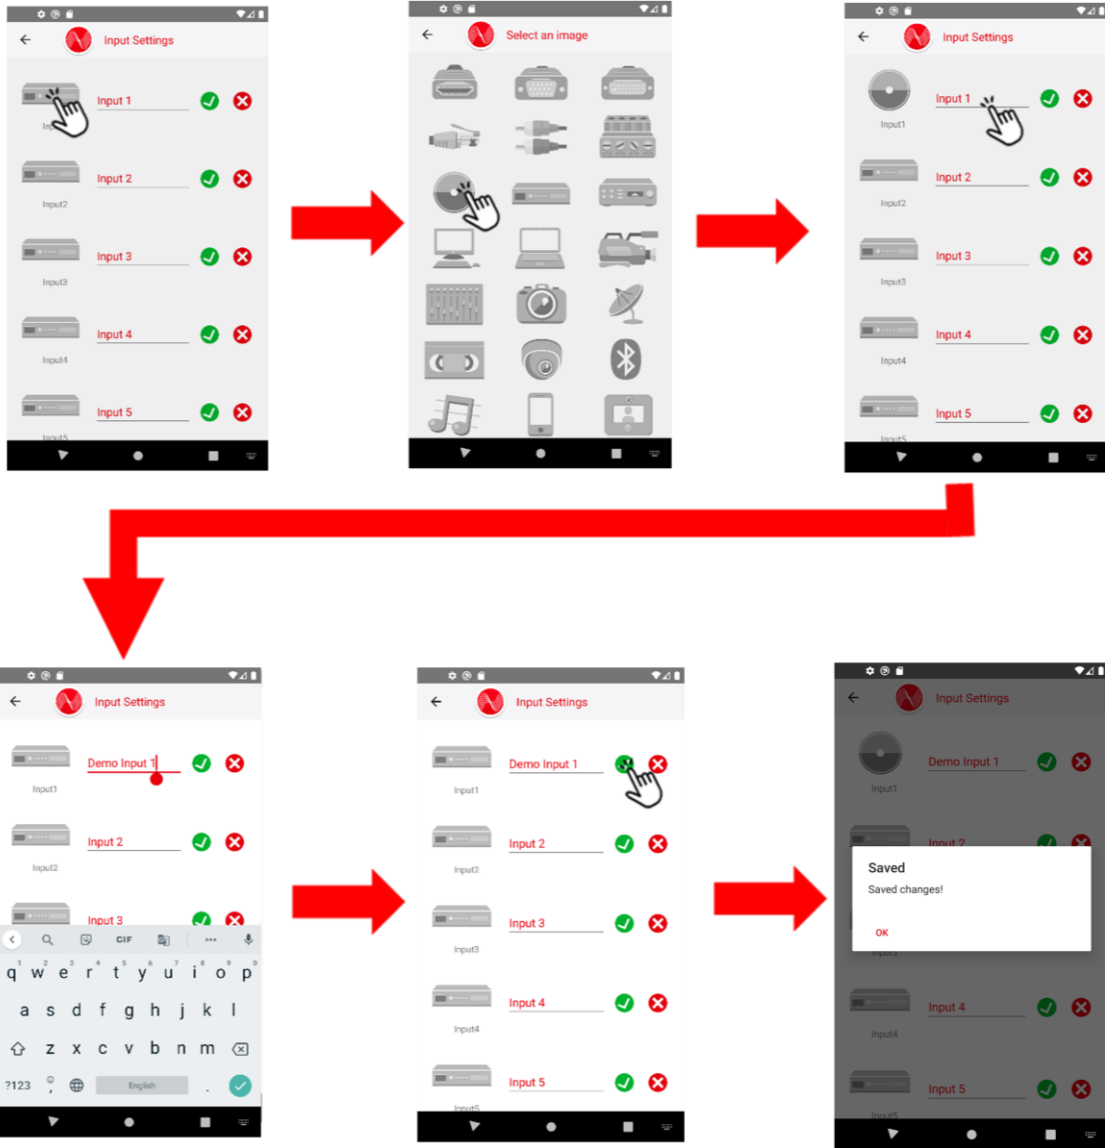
Input Settings

Input 1

Input 2
Input2

Input 3
Input3

Input 4
Input4

Input 5

Select an image

Input Settings

Input 1
Input1

Input 2
Input2

Input 3
Input3

Input 4
Input4

Input 5

Input Settings

Demo Input 1
Input1

Input 2
Input2

Input 3

GIF

1 2 3 4 5 6 7 8 9 0
q w e r t y u i o p
a s d f g h j k l
z x c v b n m
?123 , English .

Input Settings

Demo Input 1
Input1

Input 2
Input2

Input 3
Input3

Input 4
Input4

Input 5

Input Settings

Demo Input 1
Input1

Input 2

Saved
Saved changes!
OK

Input 4
Input4

Input 5